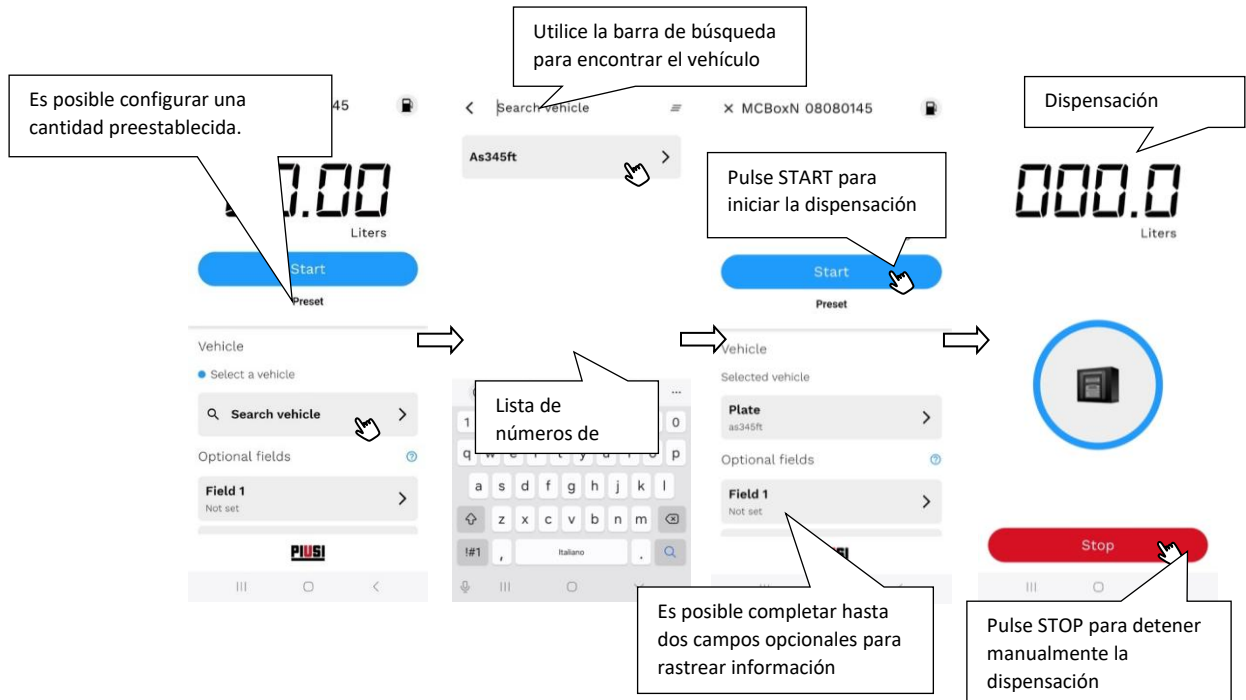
Utilice la barra de búsqueda para encontrar el vehículo

Es posible configurar una cantidad preestablecida.

45

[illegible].00

Liters

Start

Preset

Vehicle

Select a vehicle

Search vehicle

Optional fields

Field 1

Not set

PIUSI

Search vehicle

As345ft

Lista de números de

1

0

q

w

p

a s d f g h j k l

z x c v b n m

!#1

,

Italiano

.

× MCBoxN 08080145

Pulse START para iniciar la dispensación

Start

Preset

Vehicle

Selected vehicle

Plate

as345ft

Optional fields

Field 1

Not set

Es posible completar hasta dos campos opcionales para rastrear información

Dispensación

000.0

Liters

Stop

Pulse STOP para detener manualmente la dispensación